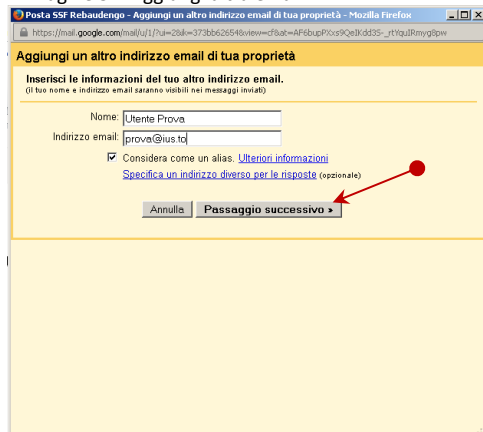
Posta SSF Rebaudengo - Aggiungi un altro indirizzo email di tua proprietà - Mozilla Firefox

https://mail.google.com/mail/u/1/?ui=2&ik=373bb62654&view=cf&at=AF6bupPXxs9QeIKdd35-_rtYquIRmyg8pw

Aggiungi un altro indirizzo email di tua proprietà

Inserisci le informazioni del tuo altro indirizzo email.
(il tuo nome e indirizzo email saranno visibili nei messaggi inviati)

Nome: Utente Prova

Indirizzo email: prova@ius.to

Considera come un alias. Ulteriori informazioni

Specifica un indirizzo diverso per le risposte (opzionale)

Annulla Passaggio successivo »